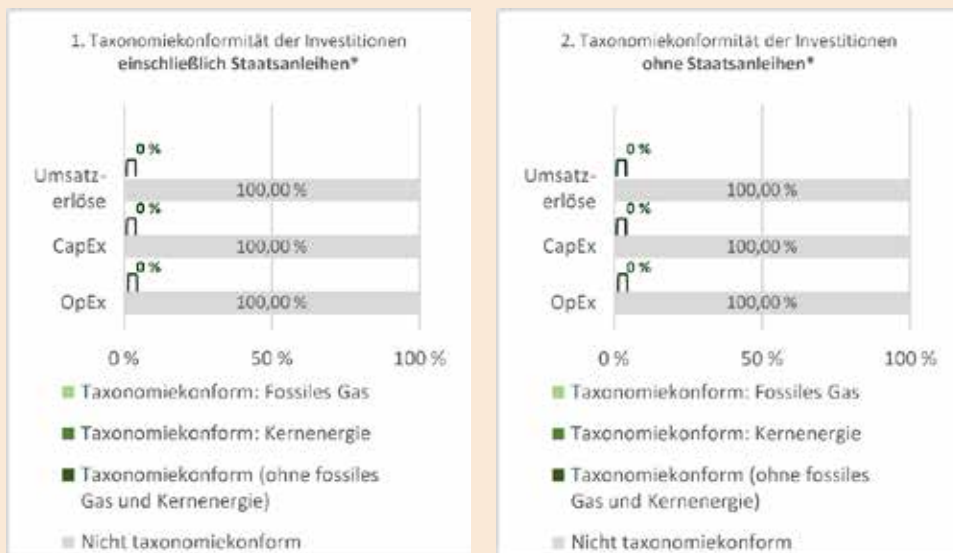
1. Taxonomiekonformität der Investitionen einschließlich Staatsanleihen*

Umsatzerlöse
0 %
100,00 %

CapEx
0 %
100,00 %

OpEx
0 %
100,00 %

0 %
50 %
100 %

Taxonomiekonform: Fossiles Gas
Taxonomiekonform: Kernenergie
Taxonomiekonform (ohne fossiles Gas und Kernenergie)
Nicht taxonomiekonform

2. Taxonomiekonformität der Investitionen ohne Staatsanleihen*

Umsatzerlöse
0 %
100,00 %

CapEx
0 %
100,00 %

OpEx
0 %
100,00 %

0 %
50 %
100 %

Taxonomiekonform: Fossiles Gas
Taxonomiekonform: Kernenergie
Taxonomiekonform (ohne fossiles Gas und Kernenergie)
Nicht taxonomiekonform